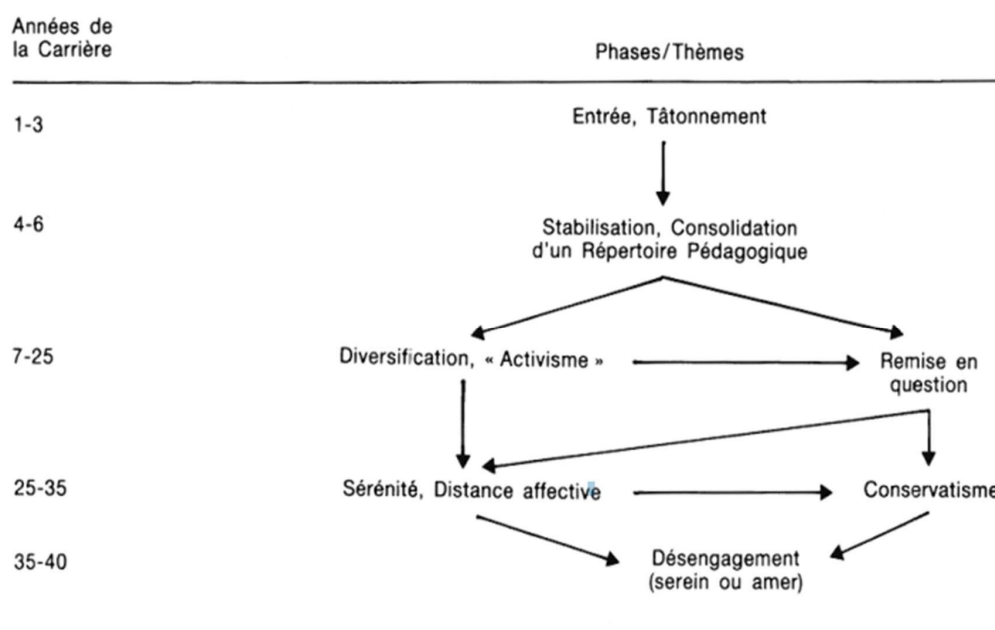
Années de la Carrière

Phases/Thèmes

1-3

Entrée, Tâtonnement

4-6

Stabilisation, Consolidation d'un Répertoire Pédagogique

7-25

Diversification, « Activisme »

Remise en question

25-35

Sérénité, Distance affective

Conservatisme

35-40

Désengagement (serein ou amer)